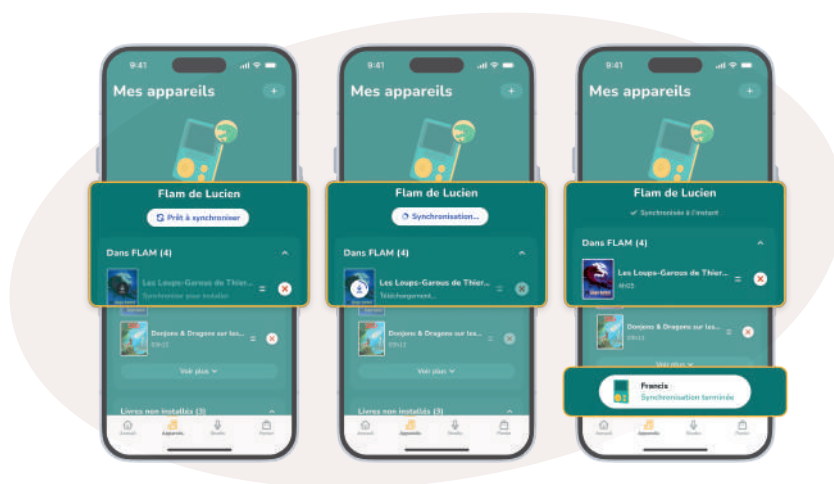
9:41

Mes appareils

+

Flam de Lucien

Prêt à synchroniser

Dans FLAM (4)

Les Loups-Garous de Thier...

Synchroniser pour installer

Donjons & Dragons sur les...

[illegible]

Voir plus

Livres non installés (3)

Accueil Appareils Studio Panier

9:41

Mes appareils

+

Flam de Lucien

Synchronisation...

Dans FLAM (4)

Les Loups-Garous de Thier...

Téléchargement...

Donjons & Dragons sur les...

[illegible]

Voir plus

Livres non installés (3)

Accueil Appareils Studio Panier

9:41

Mes appareils

+

Flam de Lucien

Synchronisé à l'instant

Dans FLAM (4)

Les Loups-Garous de Thier...

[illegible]

Donjons & Dragons sur les...

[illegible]

Voir plus

Francis

Synchronisation terminée

Accueil Appareils Studio Panier